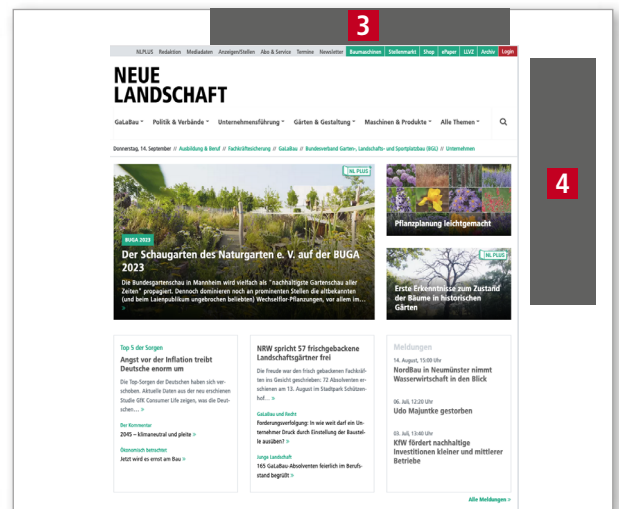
3

NLPLUS Redaktion Mediadaten Anzeigen/Stellen Abo & Service Termine Newsletter Baumaschinen Stellenmarkt Shop ePaper LLVZ Archiv Login

4

NEUE LANDSCHAFT

GaLaBau Politik & Verbände Unternehmensführung Gärten & Gestaltung Maschinen & Produkte Alle Themen

Donnerstag, 14. September // Ausbildung & Beruf // Fachkräftesicherung // GaLaBau // Bundesverband Garten-, Landschafts- und Sportplatzbau (BGL) // Unternehmen

NLPLUS

BUGA 2023

Der Schaugarten des Naturgarten e. V. auf der BUGA 2023

Die Bundesgartenschau in Mannheim wird vielfach als "nachhaltigste Gartenschau aller Zeiten" propagiert. Dennoch dominieren noch an prominenten Stellen die altbekannten (und beim Laienpublikum ungebrochen beliebten) Wechselflor-Pflanzungen, vor allem im ... »

Pflanzplanung leichtgemacht

NLPLUS

Erste Erkenntnisse zum Zustand der Bäume in historischen Gärten

Top 5 der Sorgen

Angst vor der Inflation treibt Deutsche enorm um

Die Top-Sorgen der Deutschen haben sich verschoben. Aktuelle Daten aus der neu erschienen Studie GfK Consumer Life zeigen, was die Deutschen... »

Der Kommentar

2045 – klimaneutral und pleite »

Ökonomisch betrachtet

Jetzt wird es ernst am Bau »

NRW spricht 57 frischgebackene Landschaftsgärtner frei

Die Freude war den frisch gebackenen Fachkräften ins Gesicht geschrieben: 72 Absolventen erschienen am 13. August im Stadtpark Schützenhof... »

GaLaBau und Recht

Forderungsverfolgung: In wie weit darf ein Unternehmer Druck durch Einstellung der Baustelle ausüben? »

Junge Landschaft

165 GaLaBau-Absolventen feierlich im Berufsstand begrüßt »

Meldungen

14. August, 15:09 Uhr

NordBau in Neumünster nimmt Wasserwirtschaft in den Blick

06. Juli, 12:20 Uhr

Udo Majuntke gestorben

03. Juli, 13:40 Uhr

KfW fördert nachhaltige Investitionen kleiner und mittlerer Betriebe

Alle Meldungen »